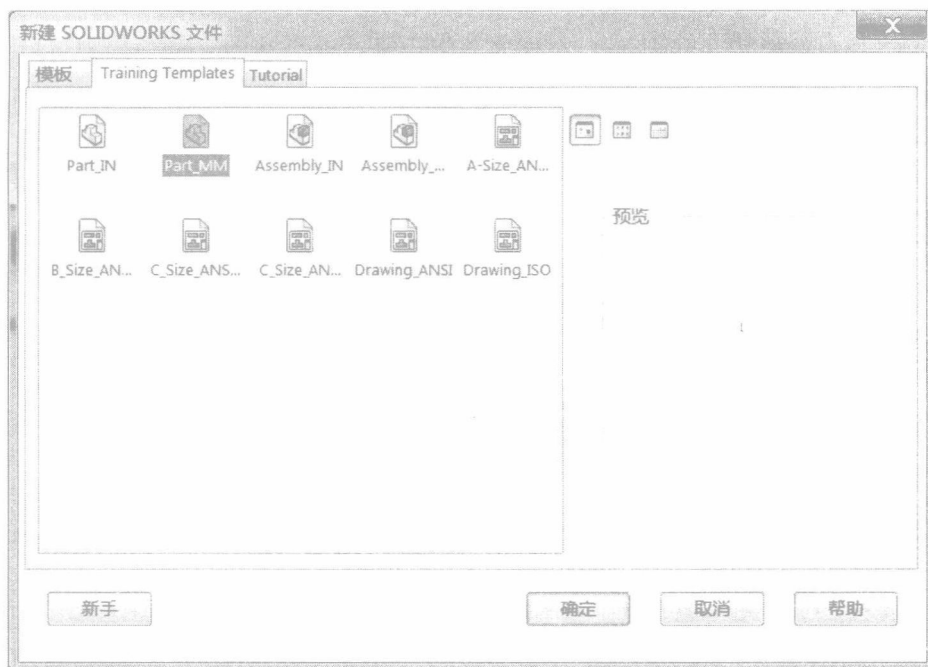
新建 SOLIDWORKS 文件

X

模板 Training Templates Tutorial

Part_IN Part_MM Assembly_IN Assembly_... A-Size_AN...

B_Size_AN... C_Size_ANS... C_Size_AN... Drawing_ANSI Drawing_ISO

预览

新手

确定 取消 帮助